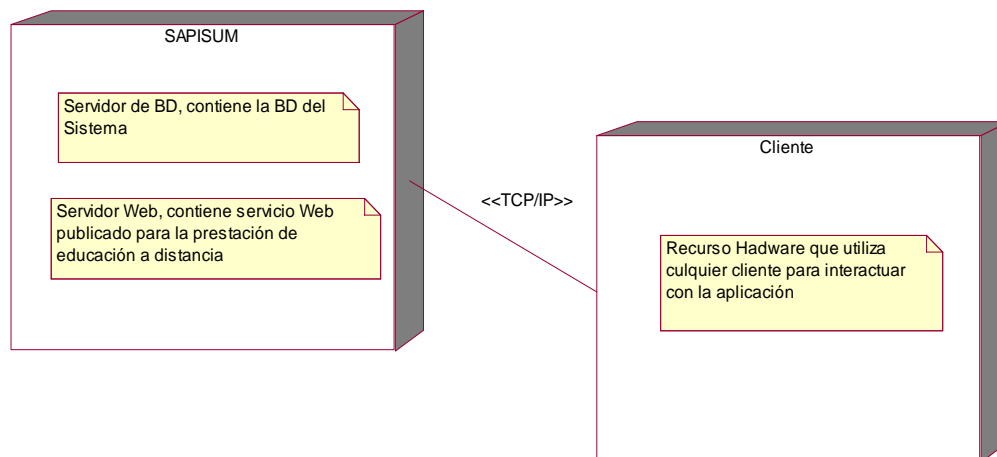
SAPISUM

Servidor de BD, contiene la BD del Sistema

Servidor Web, contiene servicio Web publicado para la prestación de educación a distancia

<<TCP/IP>>

Cliente

Recurso Hadware que utiliza culquier cliente para interactuar con la aplicación